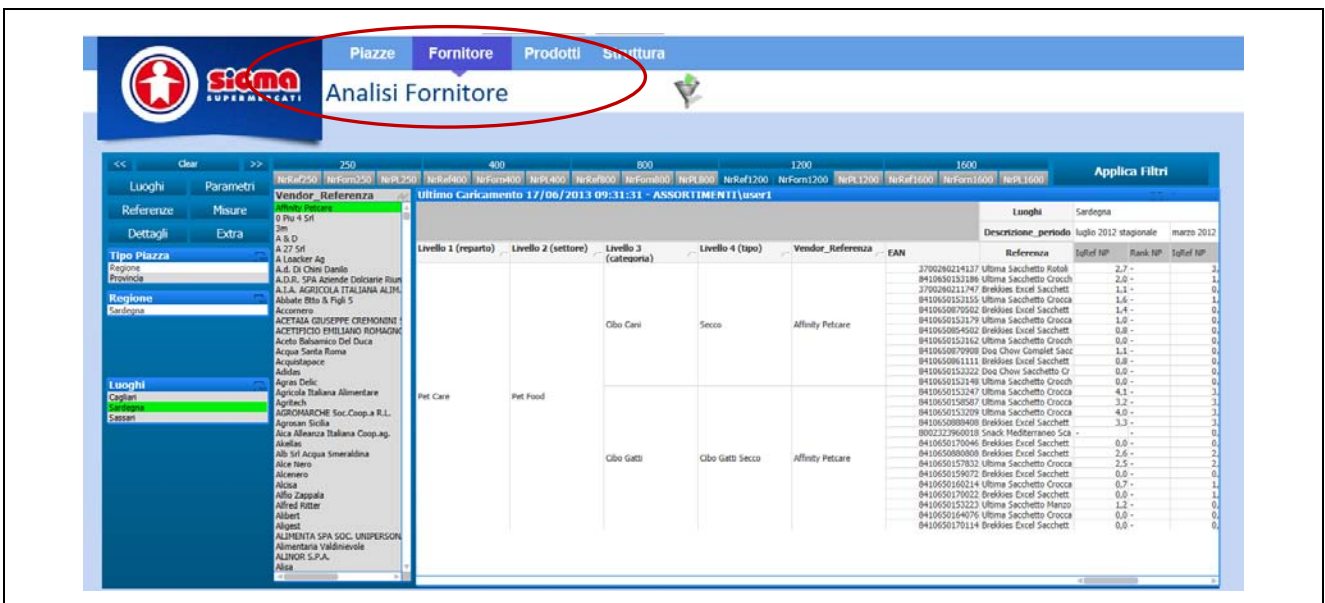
Piazze Fornitore Prodotti Struttura

sigma SUPERMERCATI

Analisi Fornitore

<< Clear >>

Luoghi Parametri
Referenze Misure
Dettagli Extra

Tipo Piazza
Regione
Provincia

Regione
Sardegna

Luoghi
Cagliari
Sardegna
Sassari

250 400 800 1200 1600
NrRef250 NrForn250 NrPL250 NrRef400 NrForn400 NrPL400 NrRef800 NrForn800 NrPL800 NrRef1200 NrForn1200 NrPL1200 NrRef1600 NrForn1600 NrPL1600

Applica Filtri

Vendor_Referenza
Affinity Petcare
0 Piu 4 Srl
3m
A & D
A 27 Srl
A Loacker Ag
A.d. Di Chini Danilo
A.D.R. SPA Aziende Dolciarie Riun
A.I.A. AGRICOLA ITALIANA ALIM.
Abbate Bito & Figli S
Accornero
ACETAIA GIUSEPPE CREMONINI
ACETIFICIO EMILIANO ROMAGNO
Aceto Balsamico Del Duca
Acqua Santa Roma
Acquistapace
Adidas
Agras Delic
Agricola Italiana Alimentare
Agritech
AGROMARCHE Soc.Coop.a R.L.
Agrosan Sicilia
Aica Alleanza Italiana Coop.ag.
Akellas
Alb Srl Acqua Smeraldina
Alce Nero
Alcenero
Alcisa
Alfio Zappala
Alfred Ritter
Alibert
Aligest
ALIMENTA SPA SOC. UNIPERSON
Alimentaria Valdinievole
ALINOR S.P.A.
Alisa

Ultimo Caricamento 17/06/2013 09:31:31 - ASSORTIMENTI\user1

| | | | | | | Luoghi | Sardegna | |
|---|---|---|---|---|---|---|---|---|
| | | | | | | Descrizione_periodo | luglio 2012 stagionale | marzo 2012 |
| Livello 1 (reparto) | Livello 2 (settore) | Livello 3 (categoria) | Livello 4 (tipo) | Vendor_Referenza | EAN | Referenza | IgRef NP | Rank NP | IgRef NP |
| Pet Care | Pet Food | Cibo Cani | Secco | Affinity Petcare | 3700260214137 | Ultima Sacchetto Rotoli | 2,7 - | | |
| | | | | | 8410650153186 | Ultima Sacchetto Crocch | 2,0 - | | |
| | | | | | 3700260211747 | Brekkies Excel Sacchett | 1,1 - | | |
| | | | | | 8410650152155 | Ultima Sacchetto Crocca | 1,6 - | | |
| | | | | | 8410650870502 | Brekkies Excel Sacchett | 1,4 - | | |
| | | | | | 8410650153179 | Ultima Sacchetto Crocca | 1,0 - | | |
| | | | | | 8410650854502 | Brekkies Excel Sacchett | 0,8 - | | |
| | | | | | 8410650153162 | Ultima Sacchetto Crocch | 0,0 - | | |
| | | | | | 8410650870908 | Dog Chow Complet Sacc | 1,1 - | | |
| | | | | | 8410650861111 | Brekkies Excel Sacchett | 0,8 - | | |
| | | | | | 8410650153322 | Dog Chow Sacchetto Cr | 0,0 - | | |
| | | | | | 8410650153148 | Ultima Sacchetto Crocch | 0,0 - | | |
| | | Cibo Gatti | Cibo Gatti Secco | Affinity Petcare | 8410650153247 | Ultima Sacchetto Crocca | 4,1 - | | |
| | | | | | 8410650158587 | Ultima Sacchetto Crocca | 3,2 - | | |
| | | | | | 8410650153209 | Ultima Sacchetto Crocca | 4,0 - | | |
| | | | | | 8410650888408 | Brekkies Excel Sacchett | 3,3 - | | |
| | | | | | 8002323960018 | Snack Mediterraneo Sca | - | | |
| | | | | | 8410650170046 | Brekkies Excel Sacchett | 0,0 - | | |
| | | | | | 8410650880808 | Brekkies Excel Sacchett | 2,6 - | | |
| | | | | | 8410650157832 | Ultima Sacchetto Crocca | 2,5 - | | |
| | | | | | 8410650159072 | Brekkies Excel Sacchett | 0,0 - | | |
| | | | | | 8410650160214 | Ultima Sacchetto Crocca | 0,7 - | | |
| | | | | | 8410650170022 | Brekkies Excel Sacchett | 0,0 - | | |
| | | | | | 8410650153223 | Ultima Sacchetto Manzo | 1,2 - | | |
| | | | | | 8410650164076 | Ultima Sacchetto Crocca | 0,0 - | | |
| | | | | | 8410650170114 | Brekkies Excel Sacchett | 0,0 - | | |